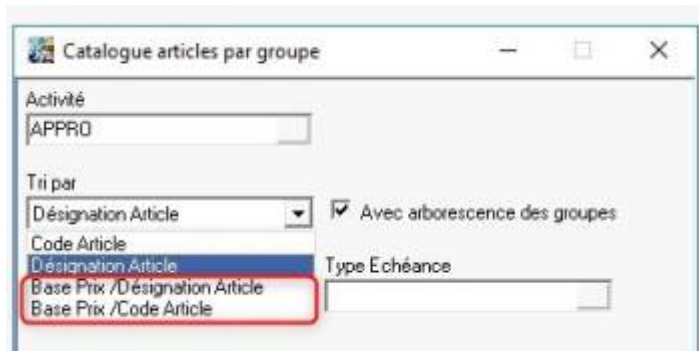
Catalogue articles par groupe

Activité
APPRO

Tri par
Désignation Article
Avec arborescence des groupes
Code Article
Désignation Article
Base Prix /Désignation Article
Base Prix /Code Article
Type Echéance